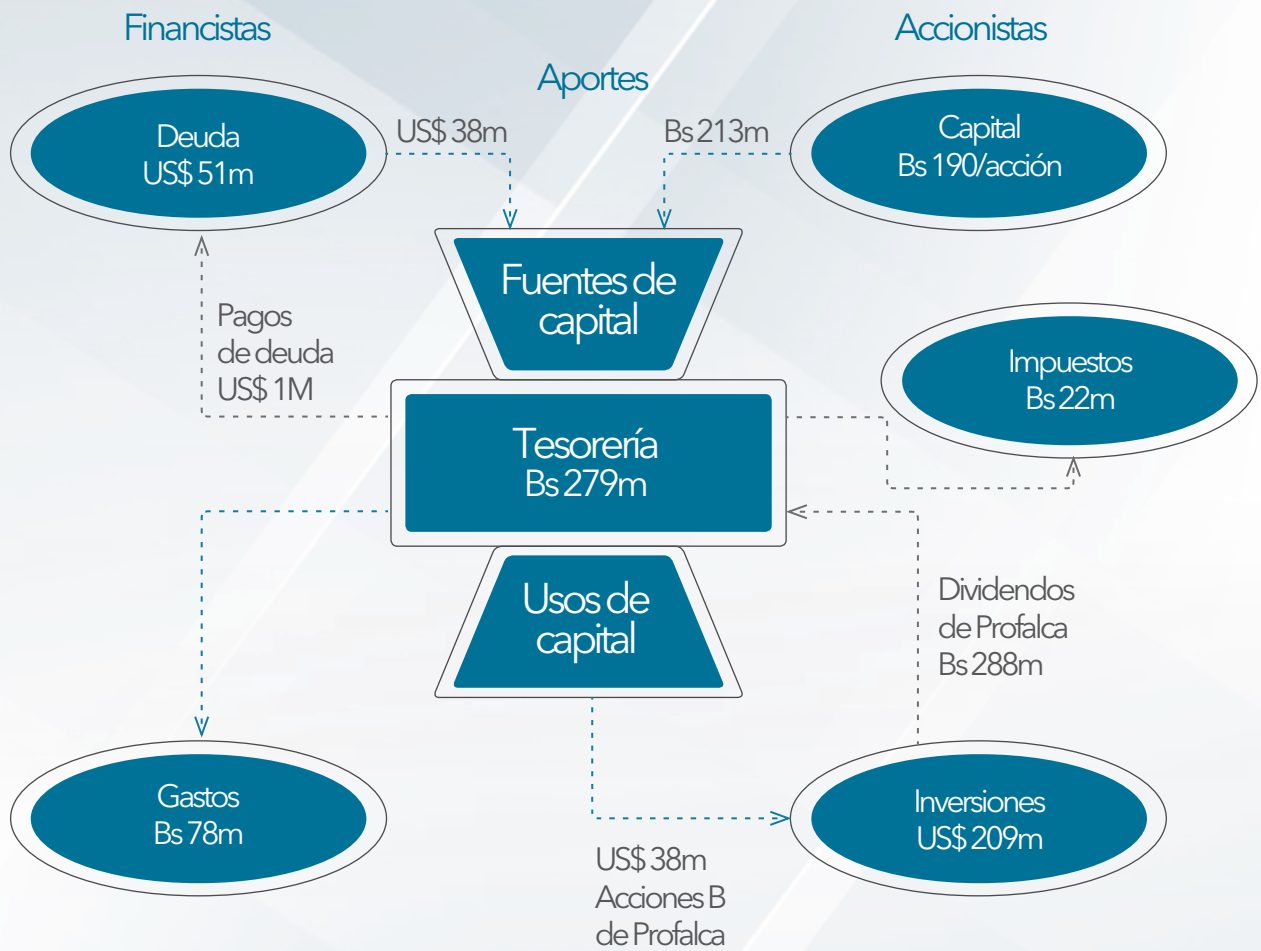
Financistas

Accionistas

Aportes

Deuda
US$ 51m

US$ 38m

Bs 213m

Capital
Bs 190/acción

Fuentes de capital

Pagos de deuda US$ 1M

Impuestos
Bs 22m

Tesorería
Bs 279m

Usos de capital

Dividendos de Profalca Bs 288m

Gastos
Bs 78m

Inversiones
US$ 209m

US$ 38m
Acciones B de Profalca